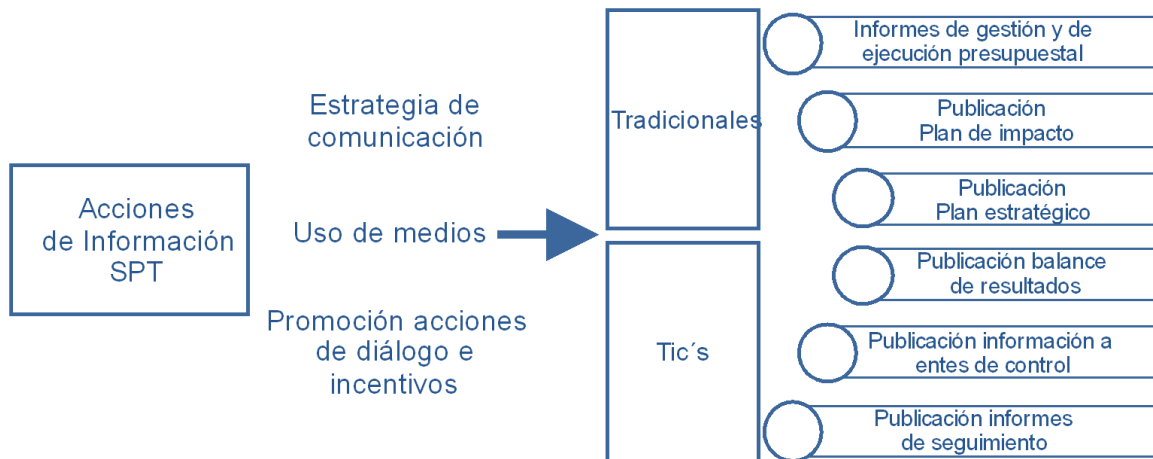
Acciones de Información SPT

Estrategia de comunicación

Uso de medios

Promoción acciones de diálogo e incentivos

Tradicionales

Tic´s

Informes de gestión y de ejecución presupuestal

Publicación Plan de impacto

Publicación Plan estratégico

Publicación balance de resultados

Publicación información a entes de control

Publicación informes de seguimiento